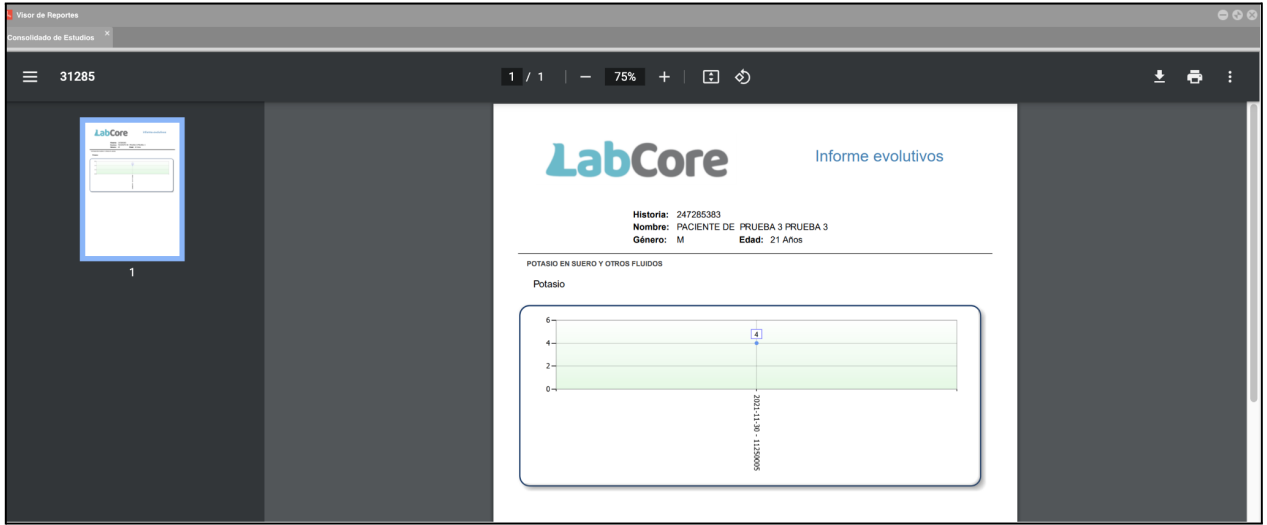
Visor de Reportes

Consolidado de Estudios ×

31285

1 / 1 — 75% +

1

LabCore

Informe evolutivos

Historia: 247285383
Nombre: PACIENTE DE PRUEBA 3 PRUEBA 3
Género: M Edad: 21 Años

POTASIO EN SUERO Y OTROS FLUIDOS

Potasio

6
4
2
0

4

2021-11-30 - 11250005